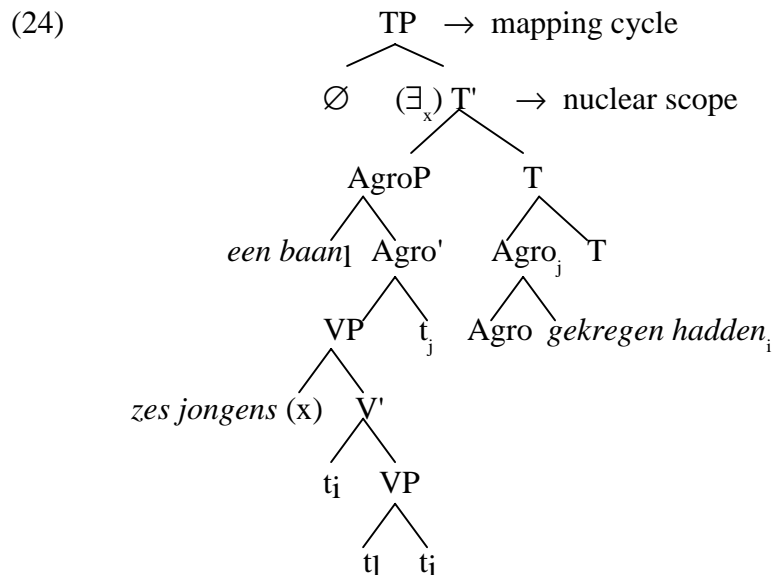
(24)

TP $\rightarrow$ mapping cycle

$\varnothing$ $(\exists_x)$ T' $\rightarrow$ nuclear scope

AgroP

T

*een baan*$_l$

Agro'

Agro$_j$

T

VP

t$_j$

Agro

*gekregen hadden*$_i$

*zes jongens* (x)

V'

t$_i$

VP

t$_l$

t$_i$